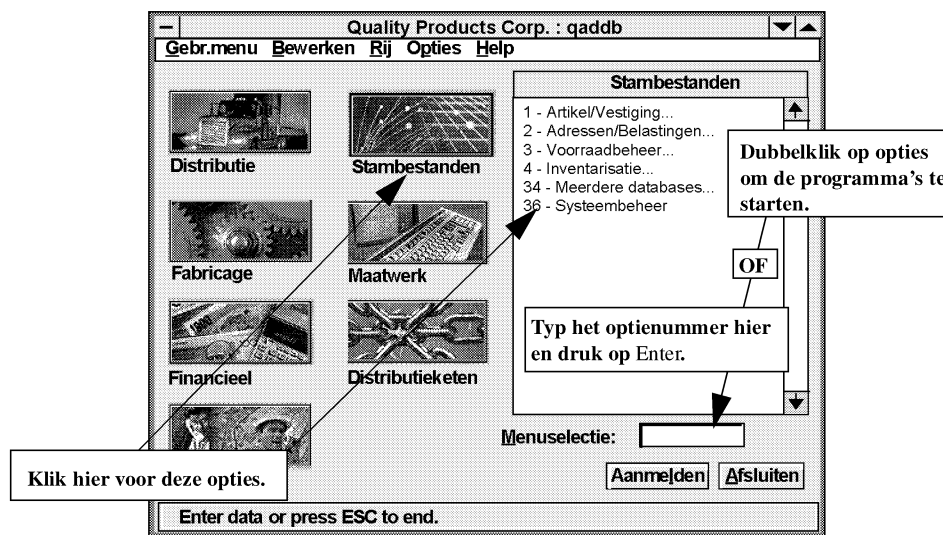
Quality Products Corp. : qaddb

Gebr.menu Bewerken Rij Opties Help

Distributie

Stambestanden

Fabricage

Maatwerk

Financieel

Distributieketen

Stambestanden

1 - Artikel/Vestiging...
2 - Adressen/Belastingen...
3 - Voorraadbeheer...
4 - Inventarisatie...
34 - Meerdere databases...
36 - Systeembeheer

Dubbelklik op opties om de programma's te starten.

OF

Typ het optienummer hier en druk op Enter.

Menuselectie:

Klik hier voor deze opties.

Aanmelden Afsluiten

Enter data or press ESC to end.